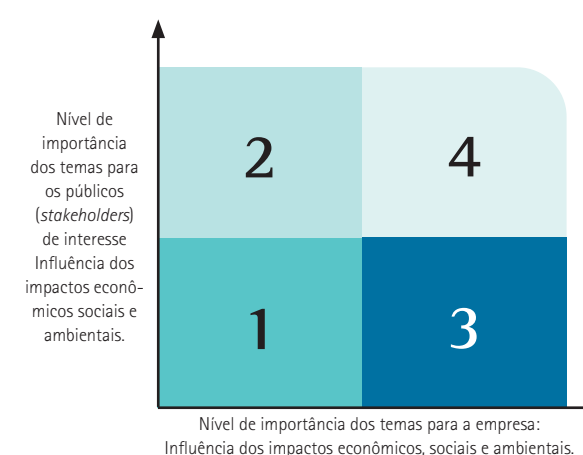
Nível de importância dos temas para os públicos (*stakeholders*) de interesse Influência dos impactos econômicos sociais e ambientais.

2

4

1

3

Nível de importância dos temas para a empresa: Influência dos impactos econômicos, sociais e ambientais.